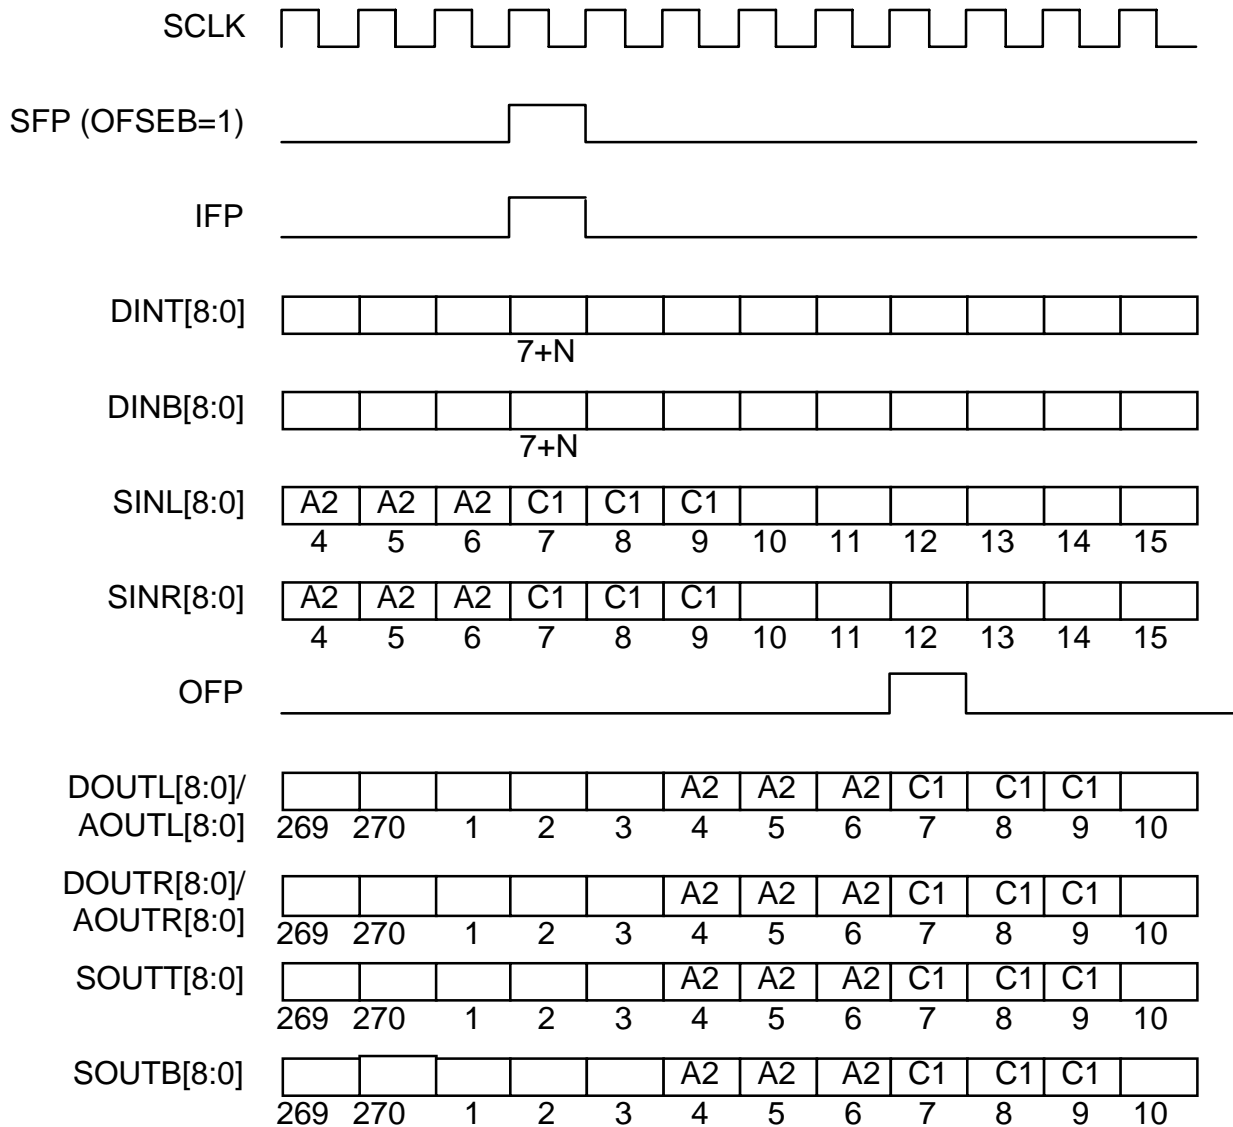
SCLK

SFP (OFSEB=1)

IFP

DINT[8:0]
7+N

DINB[8:0]
7+N

SINL[8:0]
A2 A2 A2 C1 C1 C1
4 5 6 7 8 9 10 11 12 13 14 15

SINR[8:0]
A2 A2 A2 C1 C1 C1
4 5 6 7 8 9 10 11 12 13 14 15

OFP

DOUTL[8:0]/ AOUTL[8:0]
A2 A2 A2 C1 C1 C1
269 270 1 2 3 4 5 6 7 8 9 10

DOUTR[8:0]/ AOUTR[8:0]
A2 A2 A2 C1 C1 C1
269 270 1 2 3 4 5 6 7 8 9 10

SOUTT[8:0]
A2 A2 A2 C1 C1 C1
269 270 1 2 3 4 5 6 7 8 9 10

SOUTB[8:0]
A2 A2 A2 C1 C1 C1
269 270 1 2 3 4 5 6 7 8 9 10